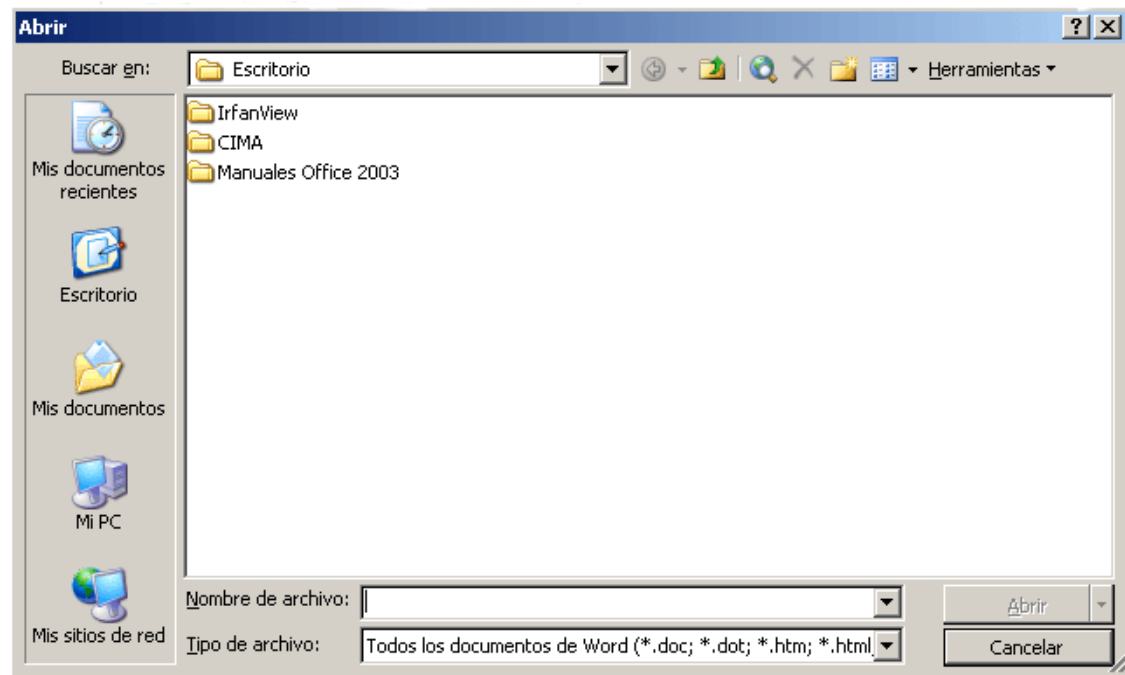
Abrir

?

Buscar en: Escritorio

Herramientas

Mis documentos recientes

Escritorio

Mis documentos

Mi PC

Mis sitios de red

IrfanView

CIMA

Manuales Office 2003

Nombre de archivo:

Tipo de archivo: Todos los documentos de Word (*.doc; *.dot; *.htm; *.html

Abrir

Cancelar